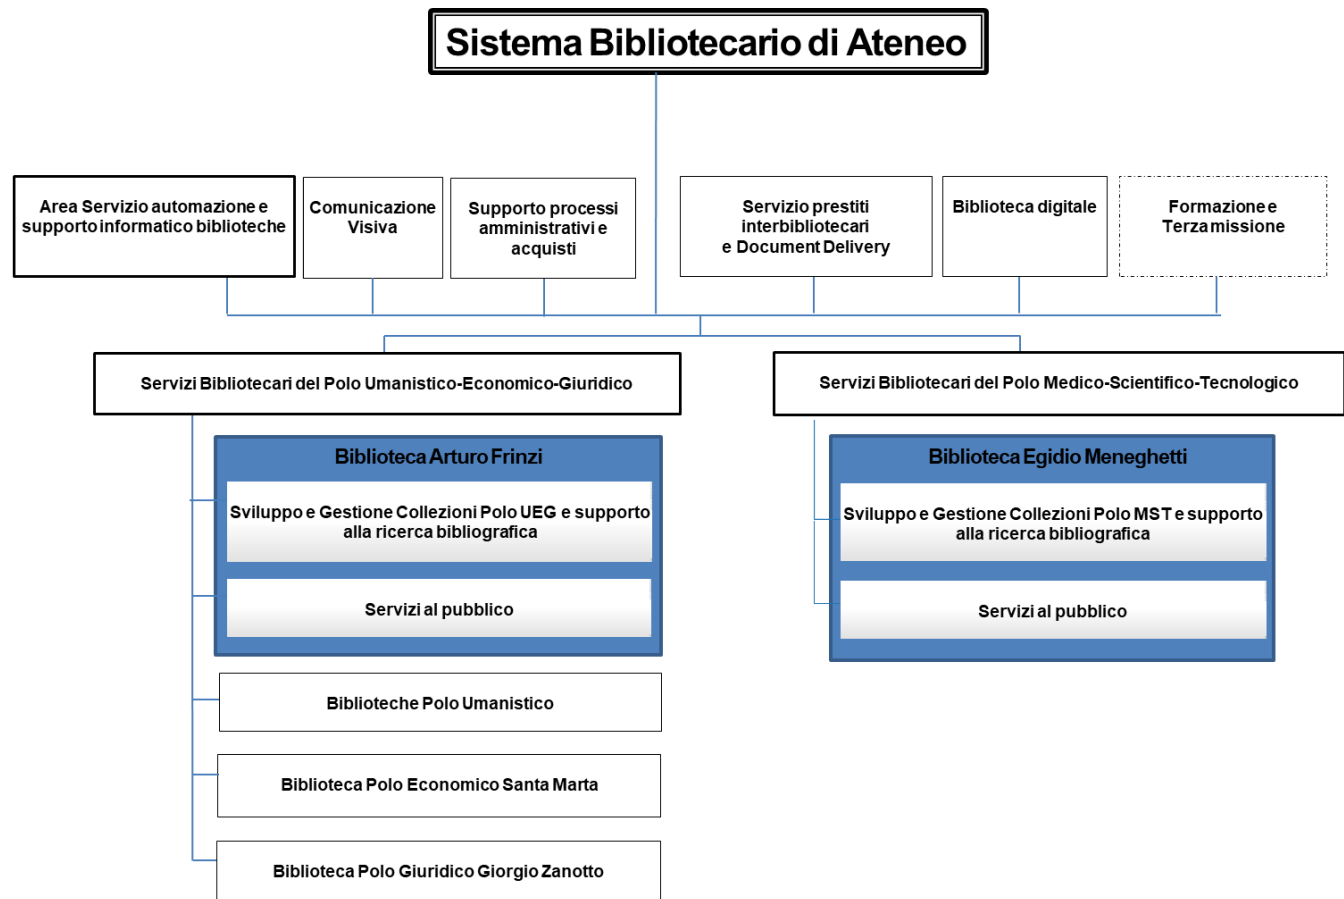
Sistema Bibliotecario di Ateneo

Area Servizio automazione e supporto informatico biblioteche

Comunicazione Visiva

Supporto processi amministrativi e acquisti

Servizio prestiti interbibliotecari e Document Delivery

Biblioteca digitale

Formazione e Terza missione

Servizi Bibliotecari del Polo Umanistico-Economico-Giuridico

Servizi Bibliotecari del Polo Medico-Scientifico-Tecnologico

Biblioteca Arturo Frinzi

Sviluppo e Gestione Collezioni Polo UEG e supporto alla ricerca bibliografica

Servizi al pubblico

Biblioteca Egidio Meneghetti

Sviluppo e Gestione Collezioni Polo MST e supporto alla ricerca bibliografica

Servizi al pubblico

Biblioteche Polo Umanistico

Biblioteca Polo Economico Santa Marta

Biblioteca Polo Giuridico Giorgio Zanotto